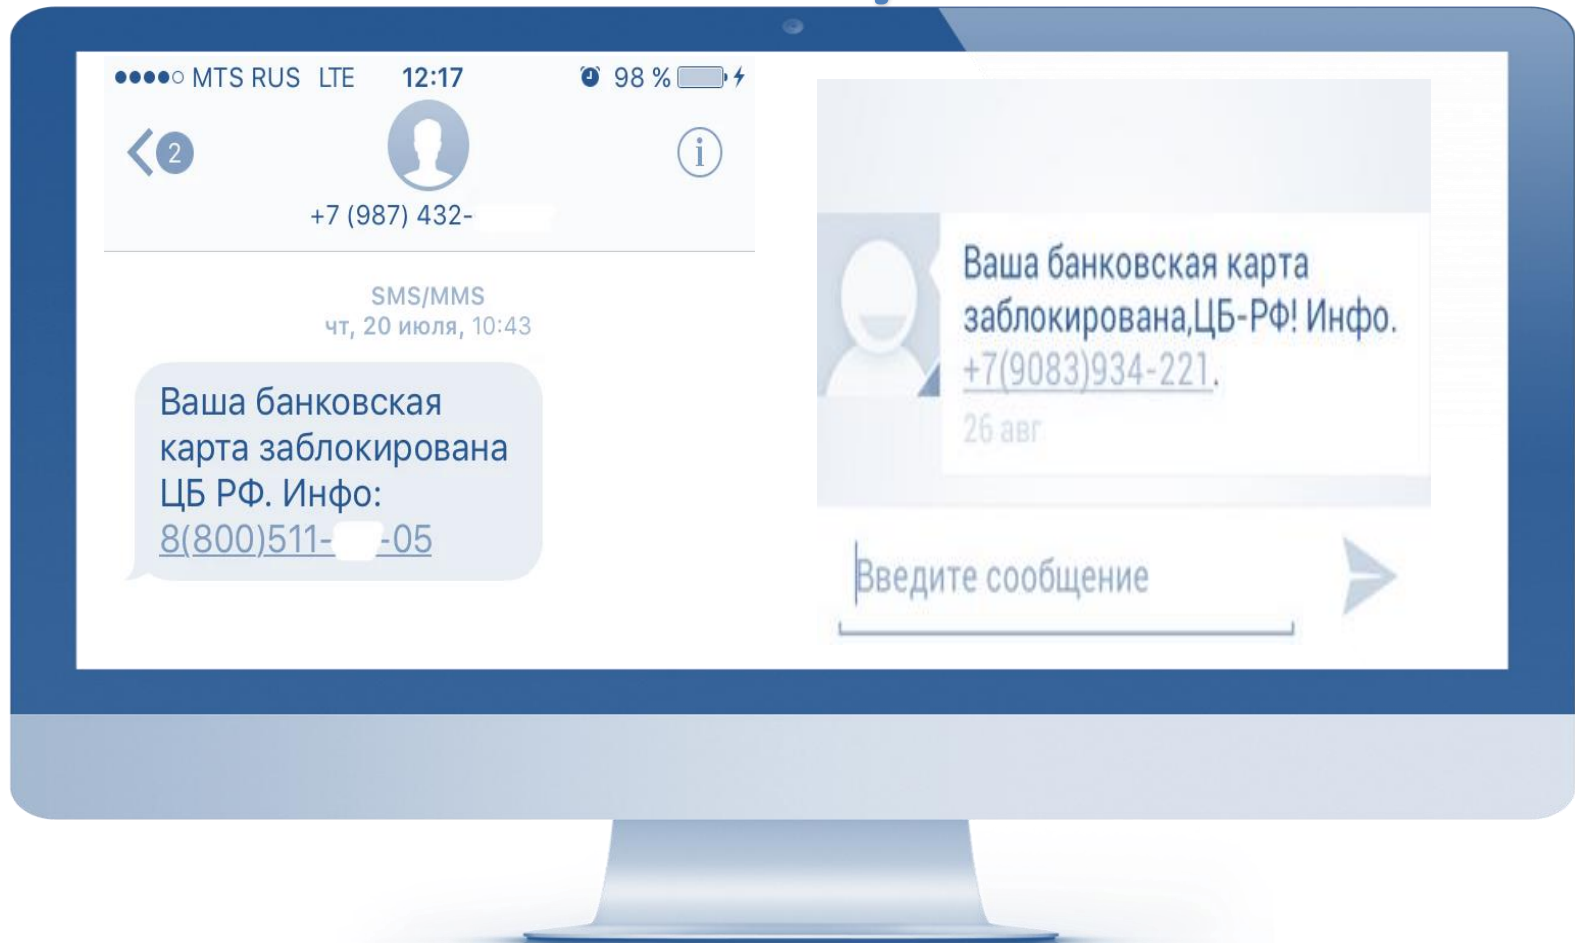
●●●●○ MTS RUS LTE 12:17 98 %

2

+7 (987) 432- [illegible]

SMS/MMS
чт, 20 июля, 10:43

Ваша банковская карта заблокирована ЦБ РФ. Инфо: 8(800)511-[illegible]-05

Ваша банковская карта заблокирована,ЦБ-РФ! Инфо. +7(9083)934-221.
26 авг

Введите сообщение